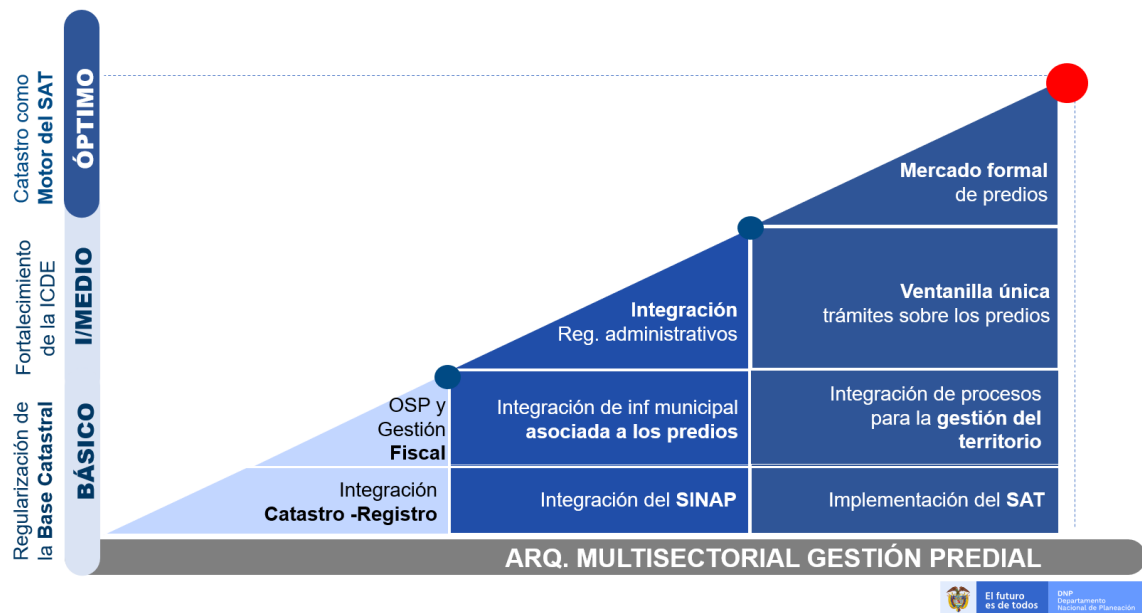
Catastro como Motor del SAT

ÓPTIMO

Fortalecimiento de la ICDE

I/MEDIO

Regularización de la Base Catastral

BÁSICO

Mercado formal de predios

Integración Reg. administrativos

Ventanilla única trámites sobre los predios

OSP y Gestión Fiscal

Integración de inf municipal asociada a los predios

Integración de procesos para la gestión del territorio

Integración Catastro -Registro

Integración del SINAP

Implementación del SAT

ARQ. MULTISECTORIAL GESTIÓN PREDIAL

El futuro es de todos

DNP Departamento Nacional de Planeación